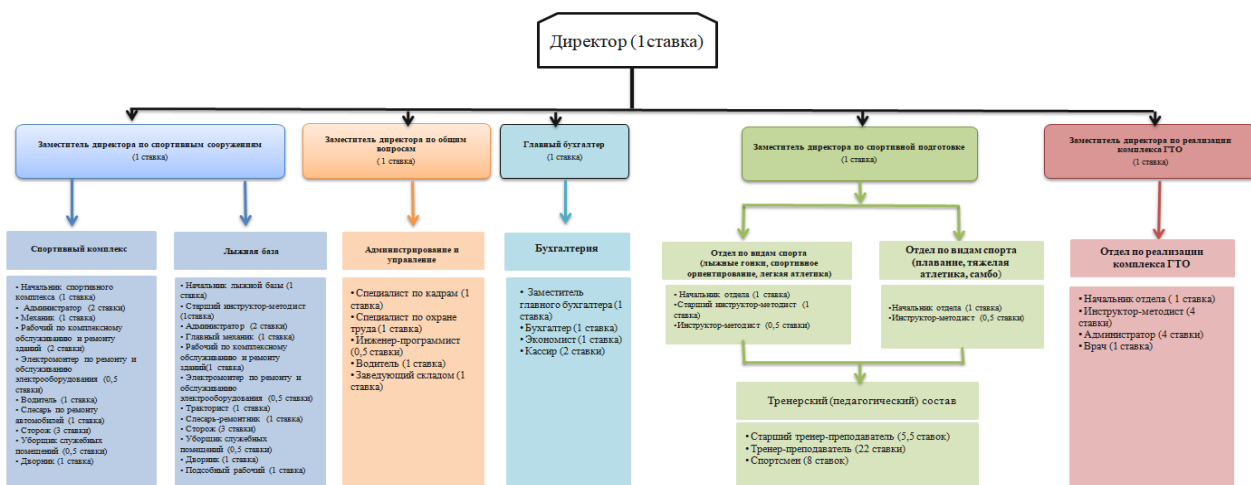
Директор (1ставка)

Заместитель директора по спортивным сооружениям
(1 ставка)

Спортивный комплекс

• Начальник спортивного комплекса (1 ставка)
• Администратор (2 ставки)
• Механик (1 ставка)
• Рабочий по комплексному обслуживанию и ремонту зданий (2 ставки)
• Электромонтер по ремонту и обслуживанию электрооборудования (0,5 ставки)
• Водитель (1 ставка)
• Слесарь по ремонту автомобилей (1 ставка)
• Сторож (3 ставки)
• Уборщик служебных помещений (0,5 ставки)
• Дворник (1 ставка)

Лыжная база

• Начальник лыжной базы (1 ставка)
• Старший инструктор-методист (1ставка)
• Администратор (2 ставки)
• Главный механик (1 ставка)
• Рабочий по комплексному обслуживанию и ремонту зданий(1 ставка)
• Электромонтер по ремонту и обслуживанию электрооборудования (0,5 ставки)
• Тракторист (1 ставка)
• Слесарь-ремонтник (1 ставка)
• Сторож (3 ставки)
• Уборщик служебных помещений (0,5 ставки)
• Дворник (1 ставка)
• Подсобный рабочий (1 ставка)

Заместитель директора по общим вопросам
(1 ставка)

Администрирование и управление

• Специалист по кадрам (1 ставка)
• Специалист по охране труда (1 ставка)
• Инженер-программист (0,5 ставки)
• Водитель (1 ставка)
• Заведующий складом (1 ставка)

Главный бухгалтер
(1 ставка)

Бухгалтерия

• Заместитель главного бухгалтера (1 ставка)
• Бухгалтер (1 ставка)
• Экономист (1 ставка)
• Кассир (2 ставки)

Заместитель директора по спортивной подготовке
(1 ставка)

Отдел по видам спорта (лыжные гонки, спортивное ориентирование, легкая атлетика)

• Начальник отдела (1 ставка)
•Старший инструктор-методист (1 ставка)
•Инструктор-методист (0,5 ставки)

Отдел по видам спорта (плавание, тяжелая атлетика, самбо)

•Начальник отдела (1 ставка)
•Инструктор-методист (0,5 ставки)

Тренерский (педагогический) состав

• Старший тренер-преподаватель (5,5 ставок)
• Тренер-преподаватель (22 ставки)
• Спортсмен (8 ставок)

Заместитель директора по реализации комплекса ГТО
(1 ставка)

Отдел по реализации комплекса ГТО

• Начальник отдела ( 1 ставка)
• Инструктор-методист (4 ставки)
• Администратор (4 ставки)
• Врач (1 ставка)